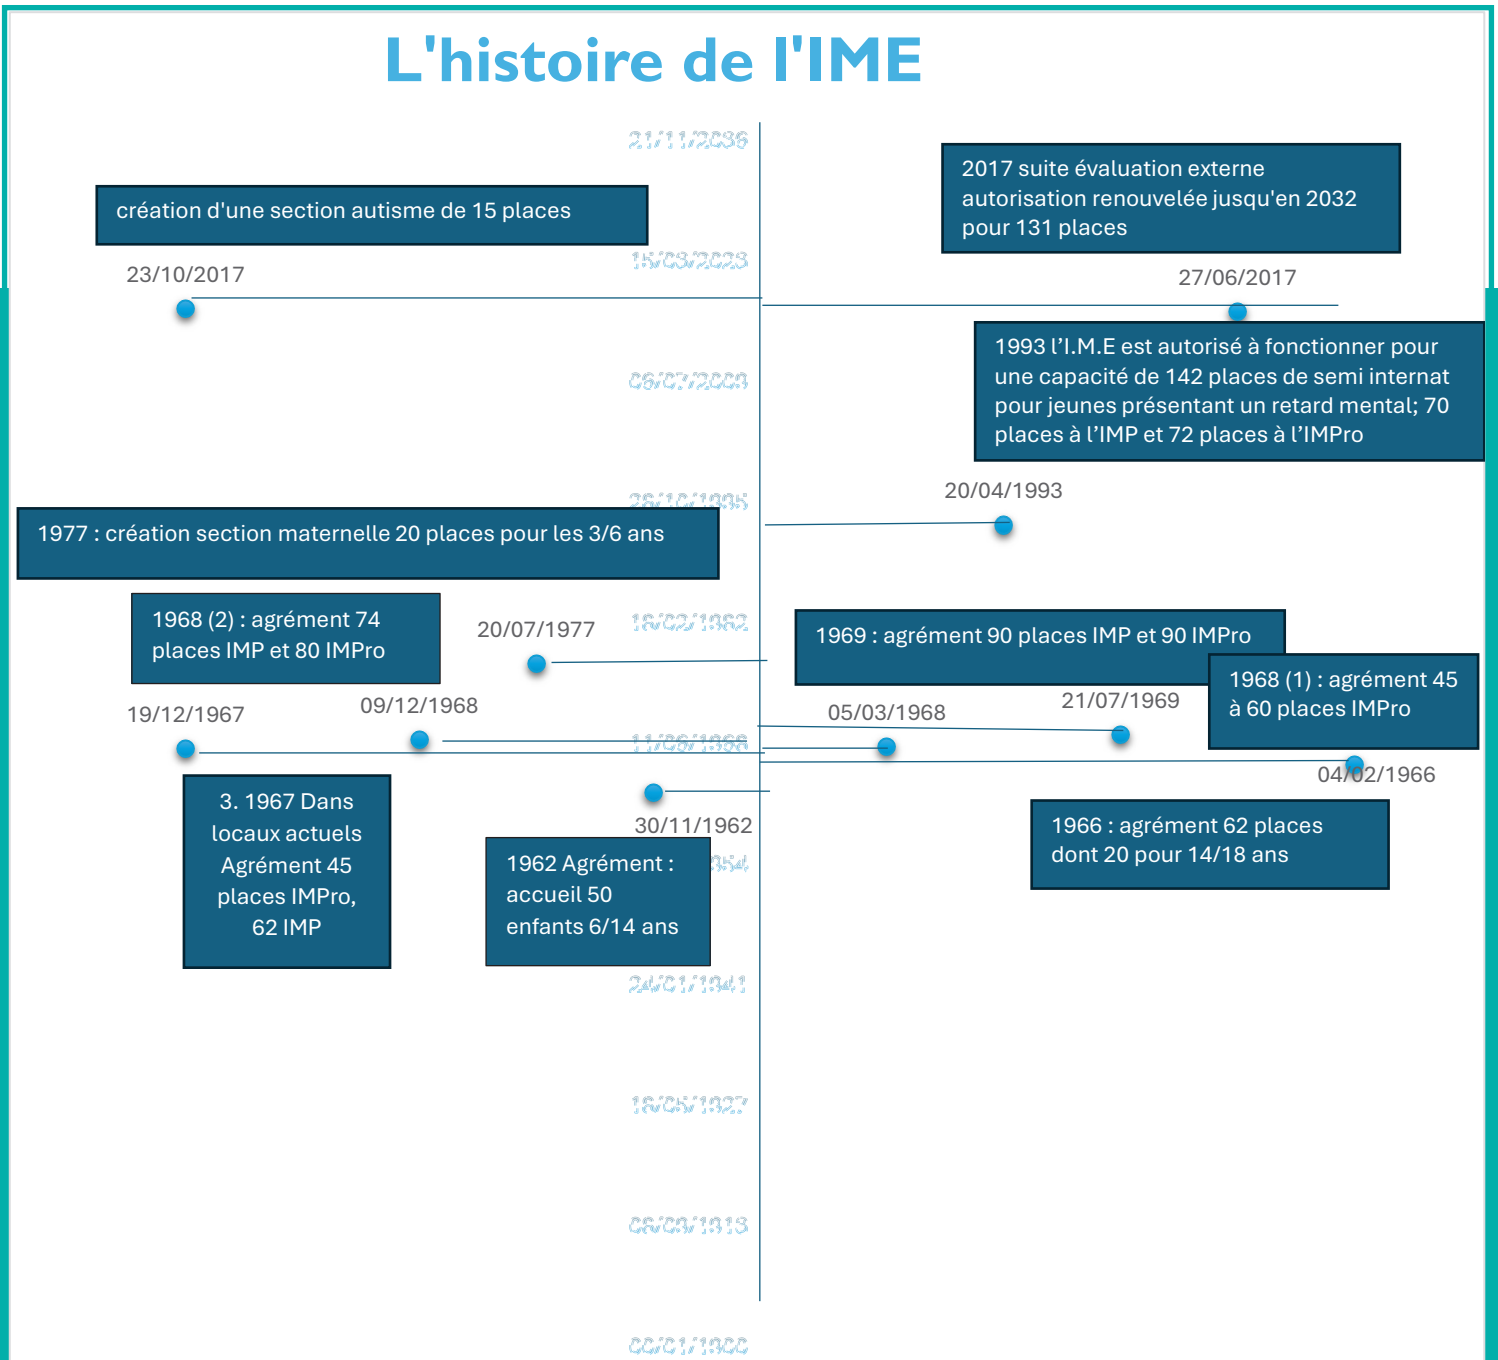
L'histoire de l'IME

21/11/2036

création d'une section autisme de 15 places

2017 suite évaluation externe autorisation renouvelée jusqu'en 2032 pour 131 places

23/10/2017

15/03/2023

27/06/2017

1993 l'I.M.E est autorisé à fonctionner pour une capacité de 142 places de semi internat pour jeunes présentant un retard mental; 70 places à l'IMP et 72 places à l'IMPro

06/07/2009

26/10/1995

20/04/1993

1977 : création section maternelle 20 places pour les 3/6 ans

1968 (2) : agrément 74 places IMP et 80 IMPro

20/07/1977

18/02/1982

1969 : agrément 90 places IMP et 90 IMPro

1968 (1) : agrément 45 à 60 places IMPro

19/12/1967

09/12/1968

05/03/1968

21/07/1969

11/06/1968

04/02/1966

3. 1967 Dans locaux actuels Agrément 45 places IMPro, 62 IMP

30/11/1962

1966 : agrément 62 places dont 20 pour 14/18 ans

1962 Agrément : accueil 50 enfants 6/14 ans

1954

24/01/1941

18/05/1927

08/03/1913

22/01/1900